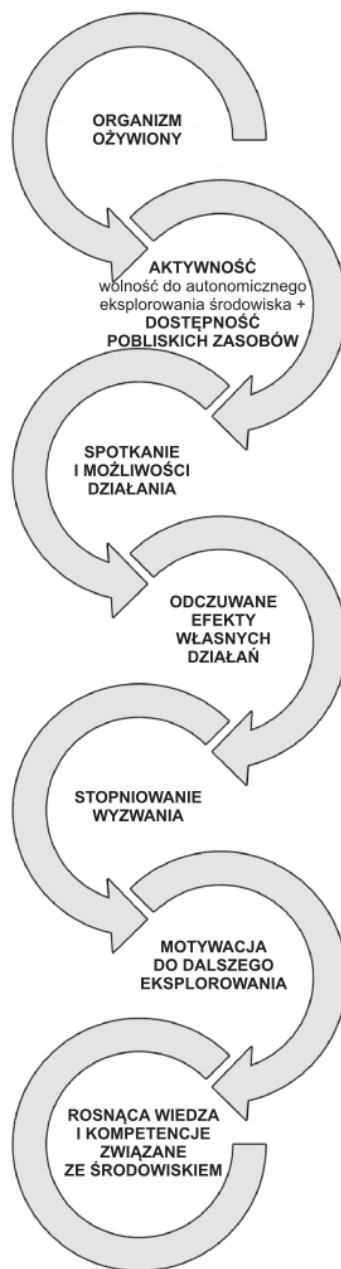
ORGANIZM OŻYWIONY

AKTYWNOŚĆ
wolność do autonomicznego eksplorowania środowiska +
DOSTĘPNOŚĆ POBLISKICH ZASOBÓW

SPOTKANIE I MOŻLIWOŚCI DZIAŁANIA

ODCZUWANE EFEKTY WŁASNYCH DZIAŁAŃ

STOPNIOWANIE WYZWANIA

MOTYWACJA DO DALSZEGO EKSPLOROWANIA

ROSNĄCA WIEDZA I KOMPETENCJE ZWIĄZANE ZE ŚRODOWISKIEM